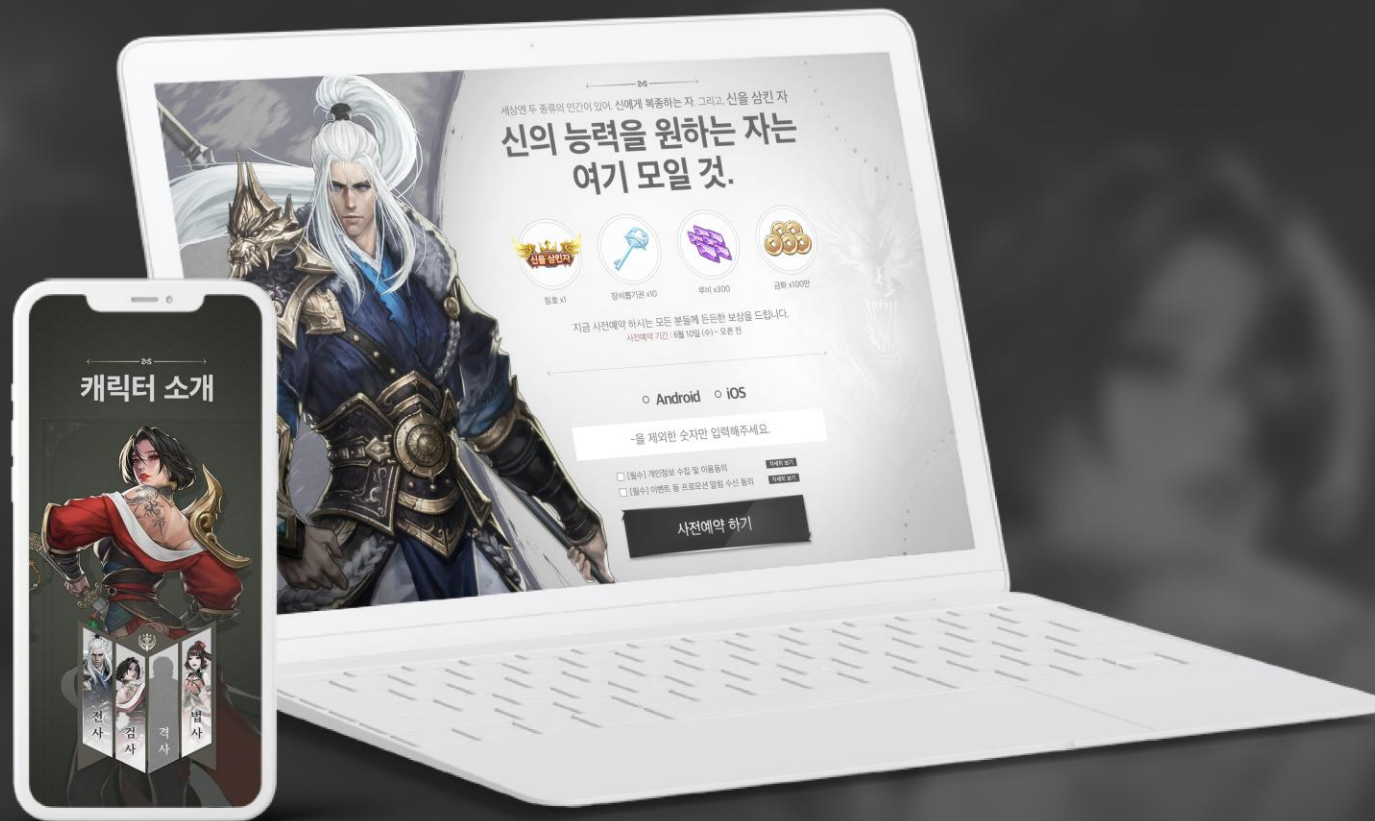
세상엔 두 종류의 인간이 있어. 신에게 복종하는 자. 그리고, 신을 삼킨 자

신의 능력을 원하는 자는 여기 모일 것.

신을 삼킨자

칭호 x1

장비뽑기권 x10

루비 x300

금화 x100만

지금 사전예약 하시는 모든 분들께 든든한 보상을 드립니다.

사전예약 기간 : 6월 10일 (수) ~ 오픈 전

Android iOS

-을 제외한 숫자만 입력해주세요.

[필수] 개인정보 수집 및 이용동의 자세히 보기

[필수] 이벤트 등 프로모션 알림 수신 동의 자세히 보기

사전예약 하기

캐릭터 소개

전사

검사

격사

법사